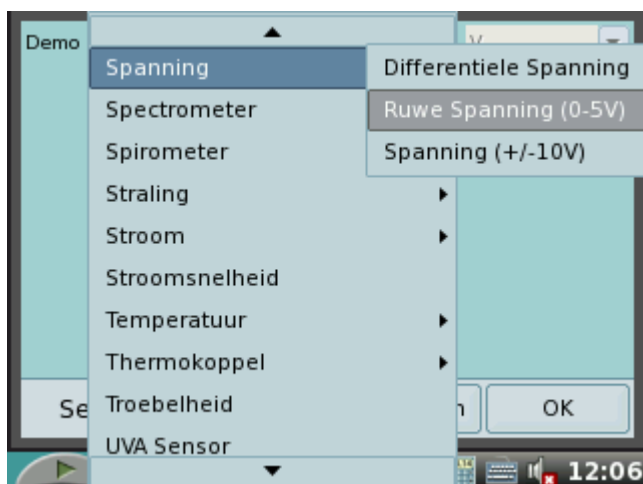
Demo

V

Spanning
Spectrometer
Spirometer
Straling
Stroom
Stroomsnelheid
Temperatuur
Thermokoppel
Troebelheid
UVA Sensor

Differentiele Spanning
Ruwe Spanning (0-5V)
Spanning (+/-10V)

Se

n

OK

12:06